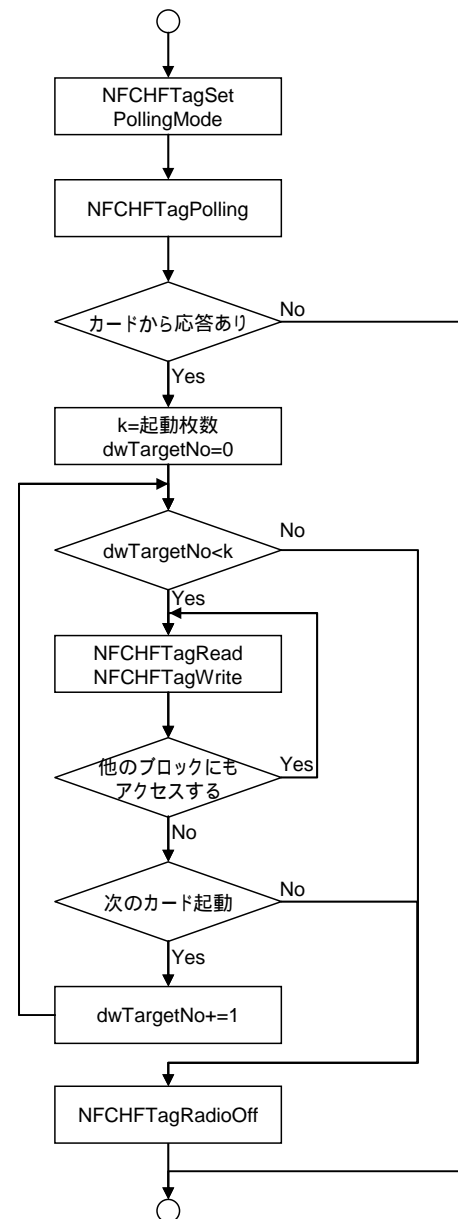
NFCHFTagSet PollingMode

NFCHFTagPolling

カードから応答あり

No

Yes

k=起動枚数
dwTargetNo=0

dwTargetNo<k

No

Yes

NFCHFTagRead
NFCHFTagWrite

他のブロックにもアクセスする

Yes

No

次のカード起動

No

Yes

dwTargetNo+=1

NFCHFTagRadioOff